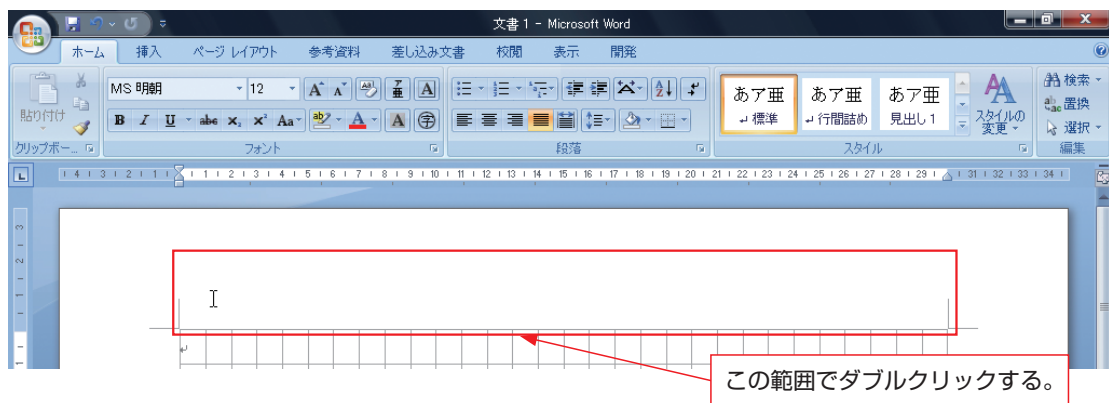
文書 1 - Microsoft Word

ホーム　挿入　ページ レイアウト　参考資料　差し込み文書　校閲　表示　開発

貼り付け　MS 明朝　12　あア亜 ↵ 標準　あア亜 ↵ 行間詰め　あア亜 見出し 1　スタイルの変更　検索　置換　選択

クリップボード　フォント　段落　スタイル　編集

この範囲でダブルクリックする。